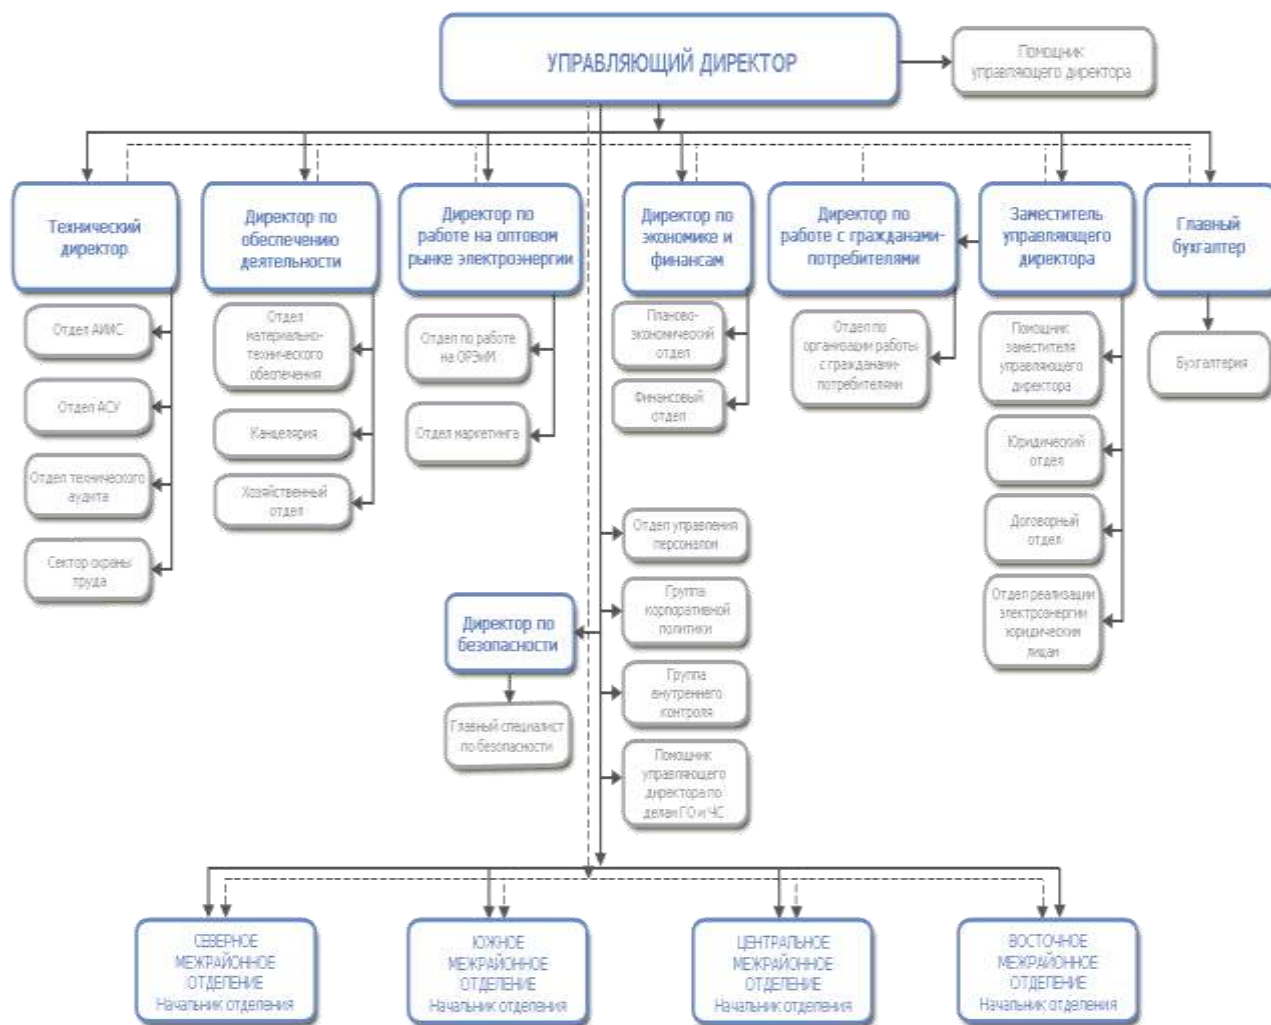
УПРАВЛЯЮЩИЙ ДИРЕКТОР

Помощник управляющего директора

Технический директор

Отдел АИИС

Отдел АСУ

Отдел технического аудита

Сектор охраны труда

Директор по обеспечению деятельности

Отдел материально-технического обеспечения

Канцелярия

Хозяйственный отдел

Директор по работе на оптовом рынке электроэнергии

Отдел по работе на ОРЭиМ

Отдел маркетинга

Директор по экономике и финансам

Планово-экономический отдел

Финансовый отдел

Директор по работе с гражданами-потребителями

Отдел по организации работы с гражданами-потребителями

Заместитель управляющего директора

Помощник заместителя управляющего директора

Юридический отдел

Договорный отдел

Отдел реализации электроэнергии юридическим лицам

Главный бухгалтер

Бухгалтерия

Отдел управления персоналом

Группа корпоративной политики

Группа внутреннего контроля

Помощник управляющего директора по делам ГО и ЧС

Директор по безопасности

Главный специалист по безопасности

СЕВЕРНОЕ МЕЖРАЙОННОЕ ОТДЕЛЕНИЕ Начальник отделения

ЮЖНОЕ МЕЖРАЙОННОЕ ОТДЕЛЕНИЕ Начальник отделения

ЦЕНТРАЛЬНОЕ МЕЖРАЙОННОЕ ОТДЕЛЕНИЕ Начальник отделения

ВОСТОЧНОЕ МЕЖРАЙОННОЕ ОТДЕЛЕНИЕ Начальник отделения